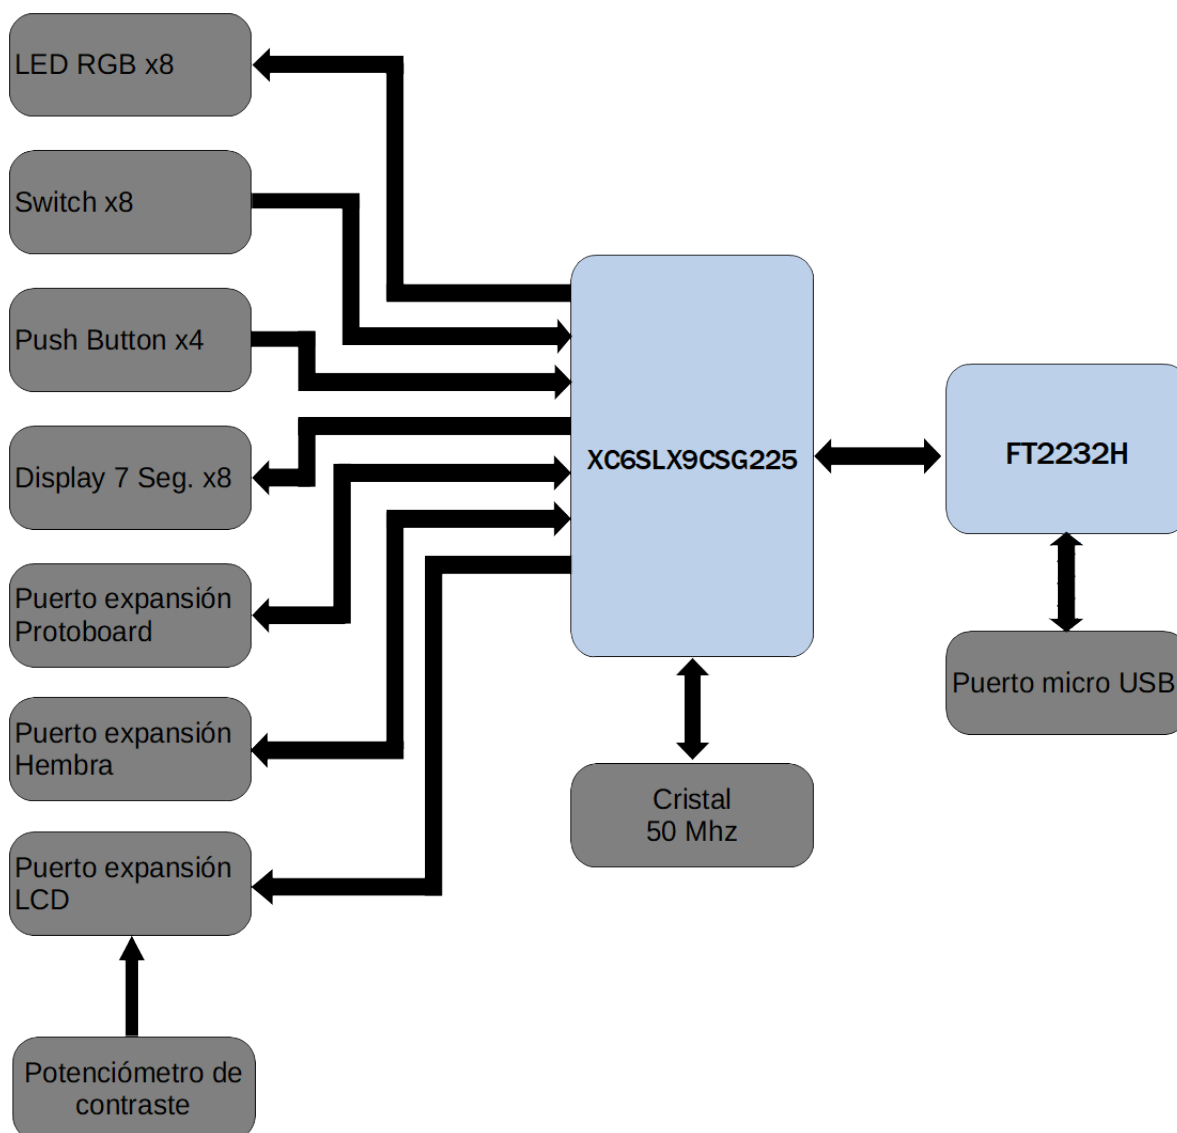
LED RGB x8

Switch x8

Push Button x4

Display 7 Seg. x8

Puerto expansión Protoboard

Puerto expansión Hembra

Puerto expansión LCD

Potenciómetro de contraste

XC6SLX9CSG225

Cristal
50 Mhz

FT2232H

Puerto micro USB